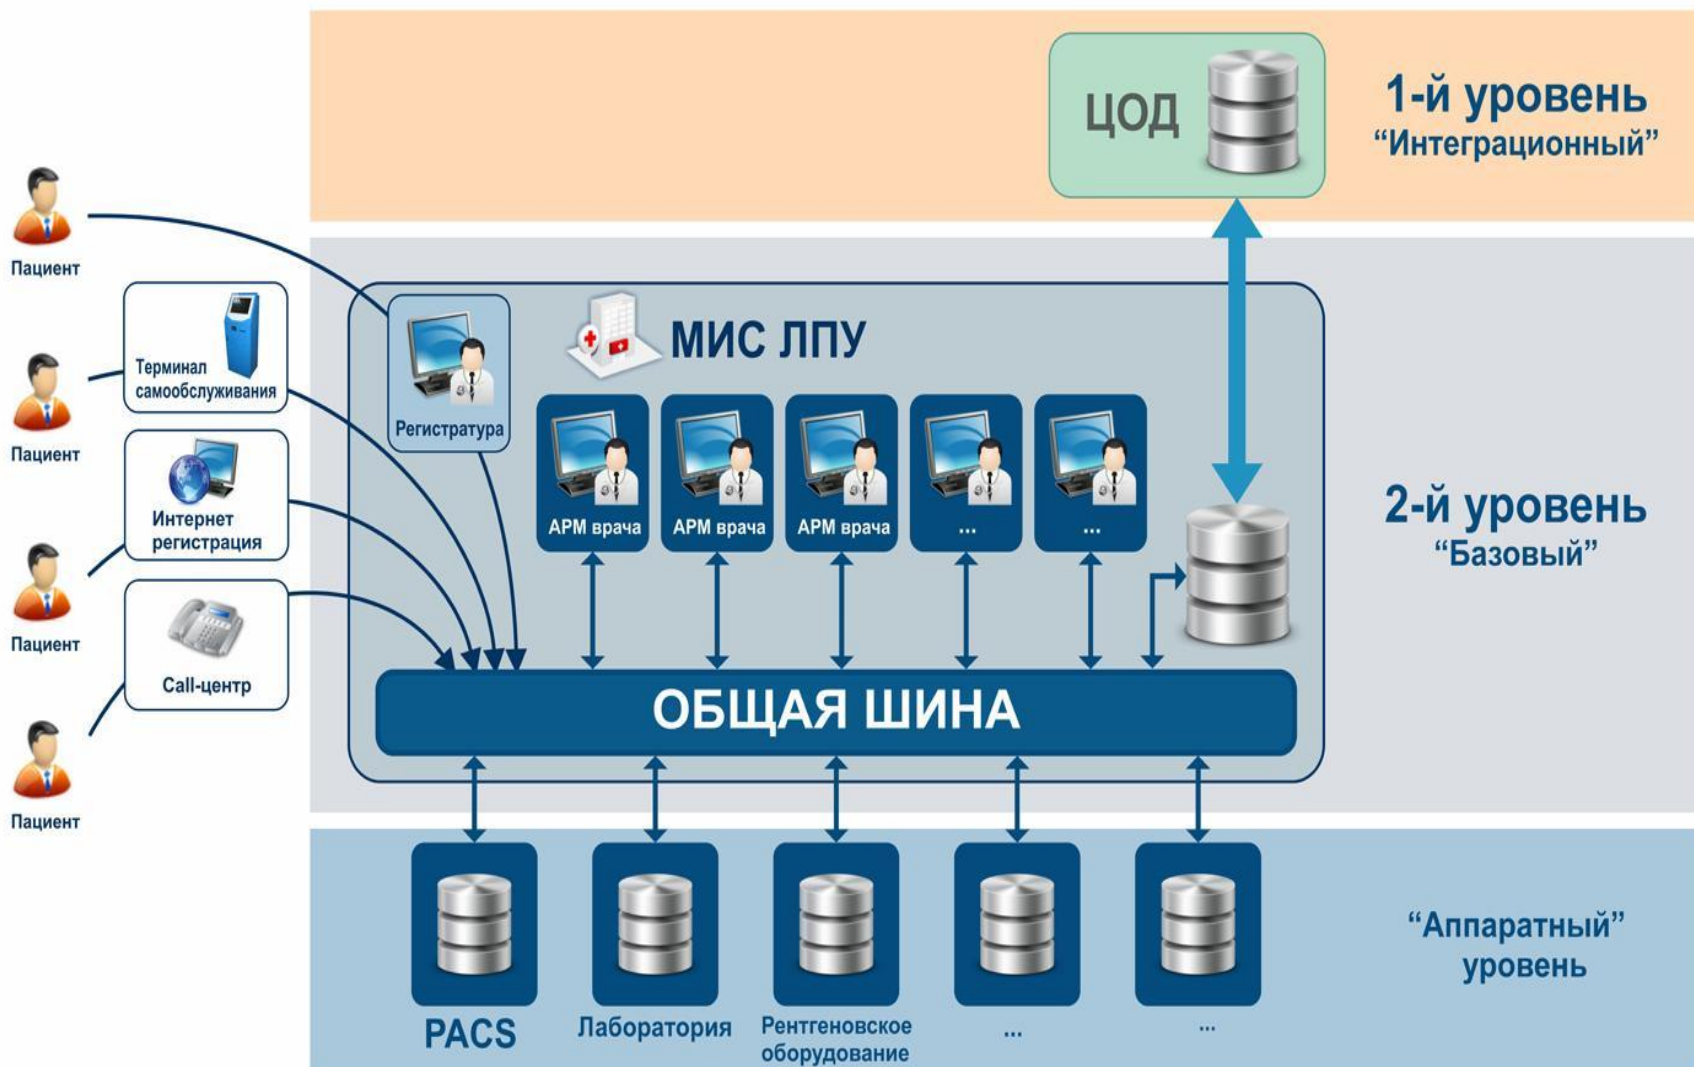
ЦОД

1-й уровень
“Интеграционный”

Пациент

Терминал самообслуживания

Пациент

Интернет регистрация

Пациент

Call-центр

Пациент

Регистратура

МИС ЛПУ

АРМ врача

АРМ врача

АРМ врача

...

...

2-й уровень
“Базовый”

ОБЩАЯ ШИНА

PACS

Лаборатория

Рентгеновское оборудование

...

...

“Аппаратный” уровень